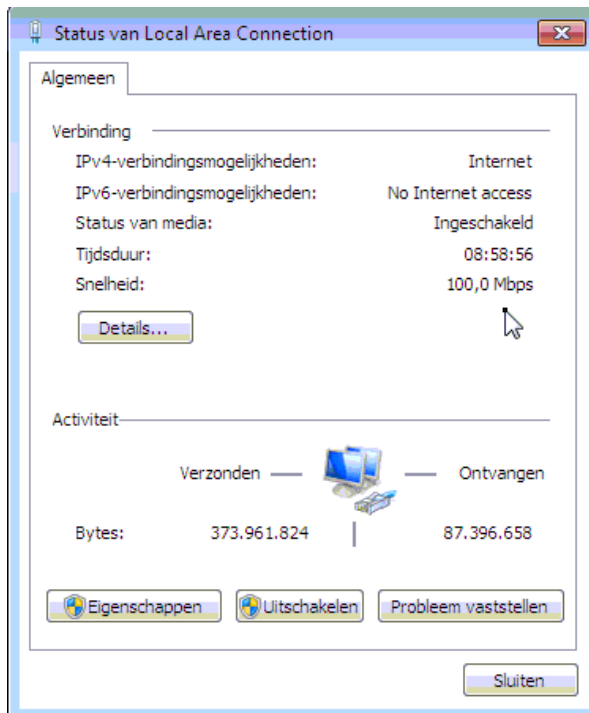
Status van Local Area Connection

Algemeen

Verbinding

| | |
|---|---|
| IPv4-verbindingsmogelijkheden: | Internet |
| IPv6-verbindingsmogelijkheden: | No Internet access |
| Status van media: | Ingeschakeld |
| Tijdsduur: | 08:58:56 |
| Snelheid: | 100,0 Mbps |

Details...

Activiteit

Verzonden — Ontvangen

| | | |
|---|---|---|
| Bytes: | 373.961.824 | 87.396.658 |

Eigenschappen Uitschakelen Probleem vaststellen

Sluiten